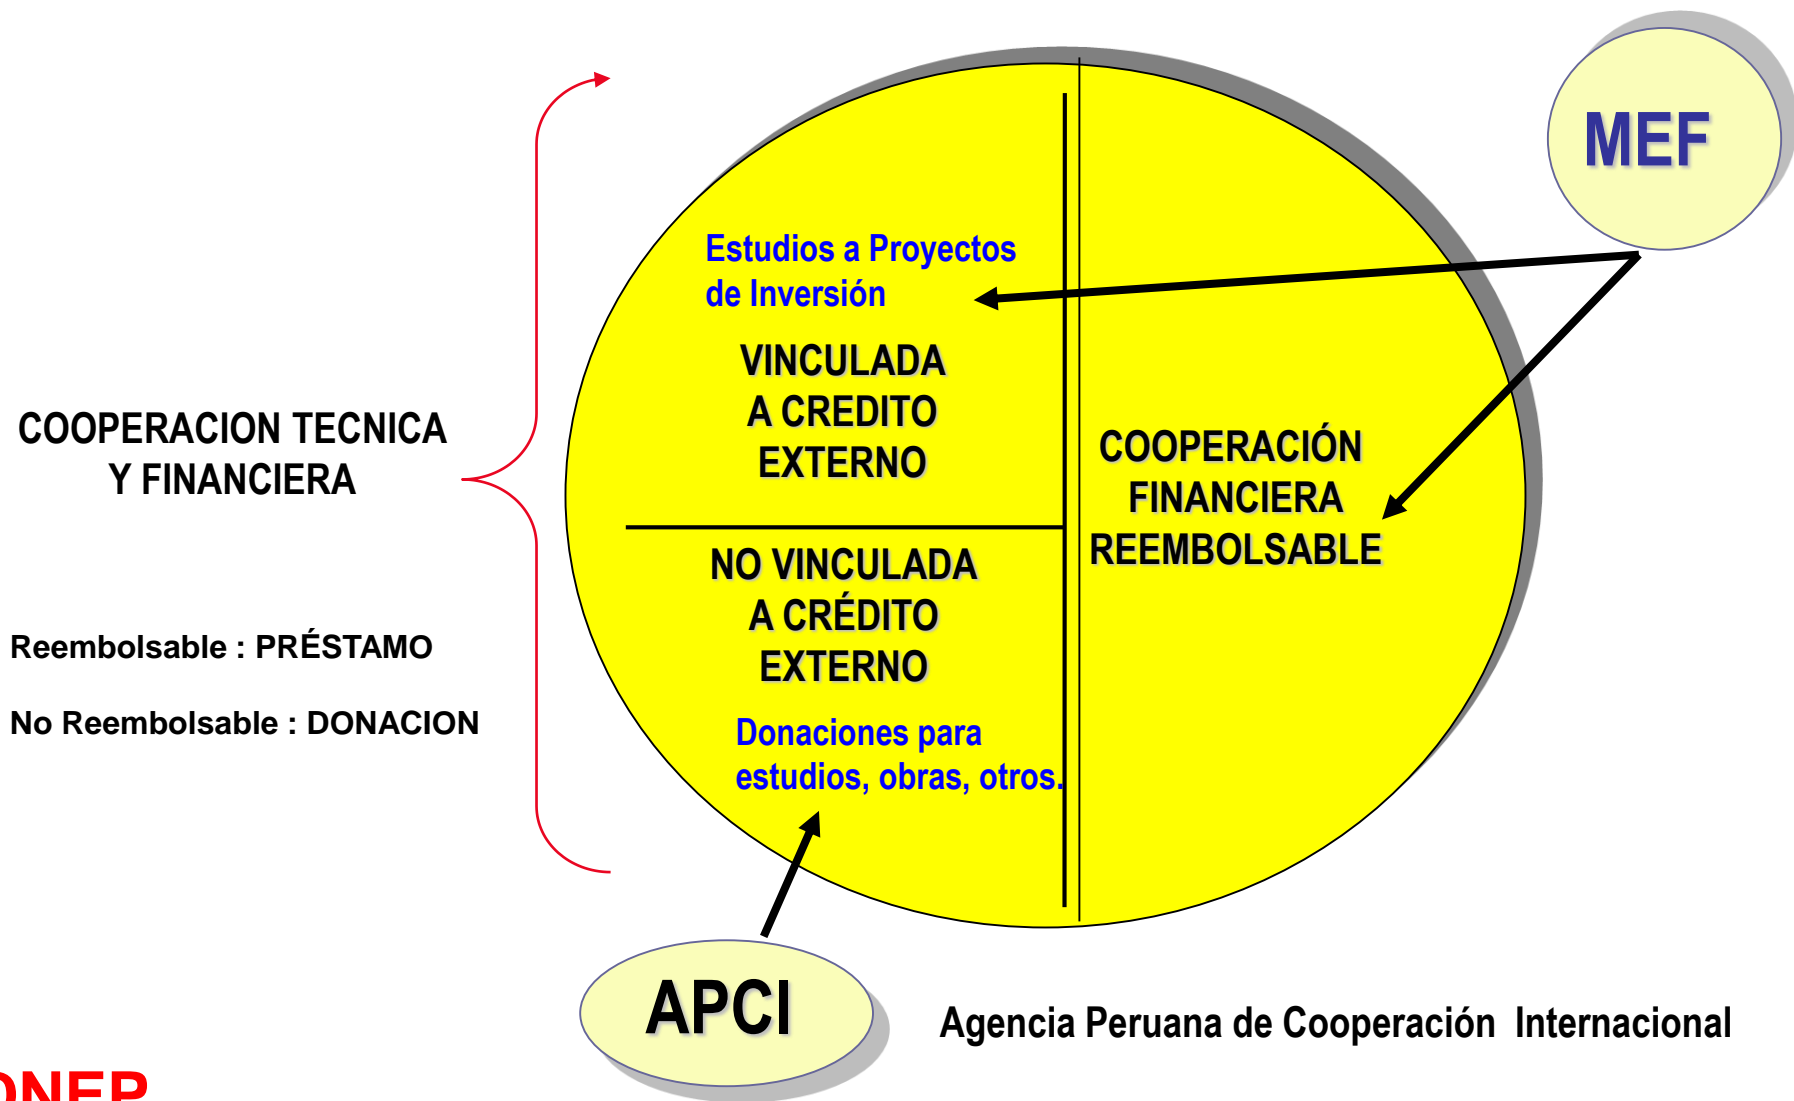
MEF

Estudios a Proyectos de Inversión

VINCULADA A CREDITO EXTERNO

COOPERACION TECNICA Y FINANCIERA

COOPERACIÓN FINANCIERA REEMBOLSABLE

NO VINCULADA A CRÉDITO EXTERNO

Reembolsable : PRÉSTAMO

No Reembolsable : DONACION

Donaciones para estudios, obras, otros.

APCI

Agencia Peruana de Cooperación Internacional

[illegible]NEP